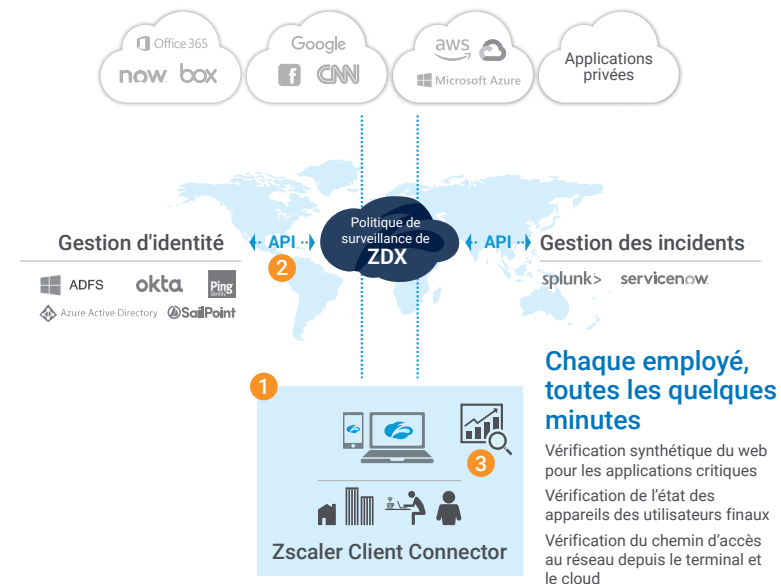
Office 365
now box
Google
CNN
aws
Microsoft Azure
Applications privées

Gestion d'identité
API
Politique de surveillance de
ZDX
API
Gestion des incidents

2

ADFS okta Ping Identity
Azure Active Directory SailPoint

splunk> servicenow

1

3

Zscaler Client Connector

Chaque employé, toutes les quelques minutes

Vérification synthétique du web pour les applications critiques

Vérification de l'état des appareils des utilisateurs finaux

Vérification du chemin d'accès au réseau depuis le terminal et le cloud